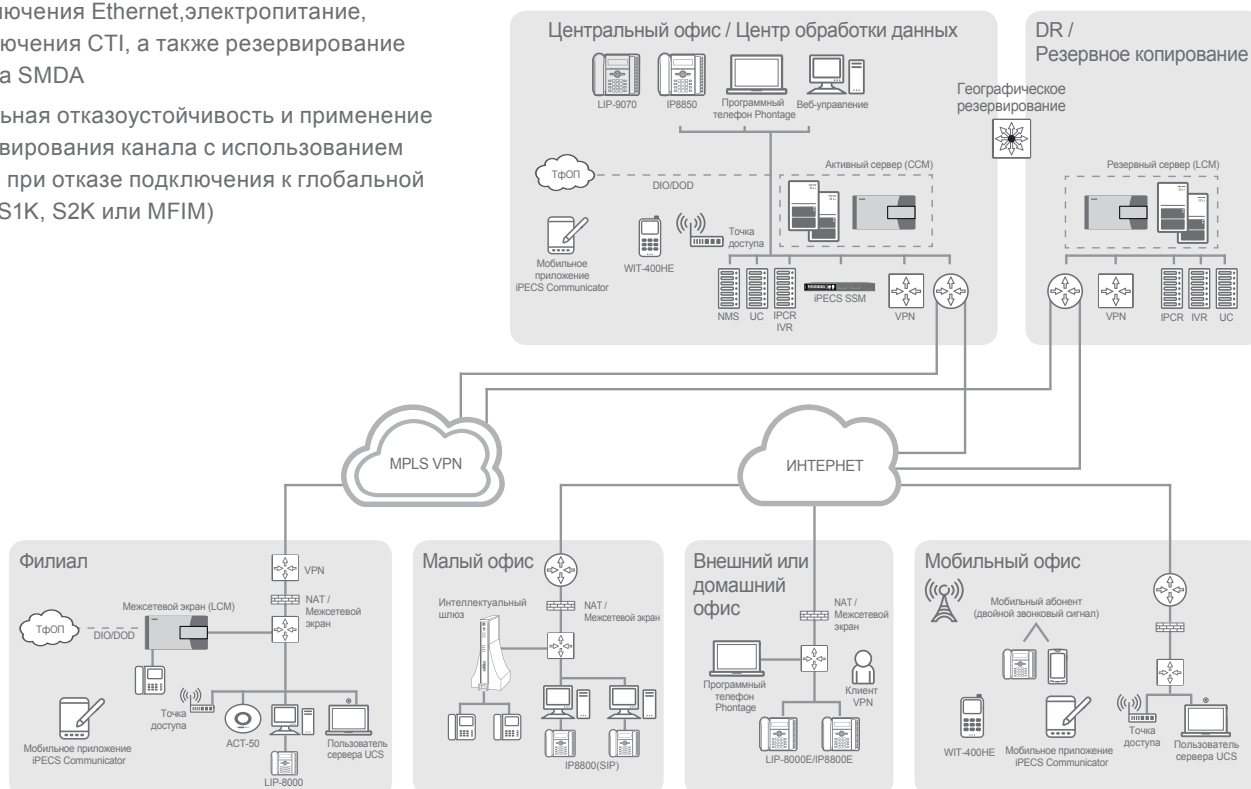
ючения Ethernet,электропитание, ючения CTI, а также резервирование а SMDA

ьная отказоустойчивость и применение вирования канала с использованием при отказе подключения к глобальной S1K, S2K или MFIM)

Центральный офис / Центр обработки данных

LIP-9070
IP8850
Программный телефон Phontage
Веб-управление

ТфОП
DIO/DOD
Активный сервер (CCM)

Мобильное приложение iPECS Communicator
WIT-400HE
Точка доступа

NMS
UC
IPCR IVR
iPECS SSM
VPN

DR / Резервное копирование

Географическое резервирование

Резервный сервер (LCM)

VPN
IPCR
IVR
UC

MPLS VPN

ИНТЕРНЕТ

Филиал

VPN
NAT / Межсетевой экран
Межсетевой экран (LCM)
ТфОП
DIO/DOD
Точка доступа
ACT-50
Пользователь сервера UCS
LIP-8000
Мобильное приложение iPECS Communicator

Малый офис

Интеллектуальный шлюз
NAT / Межсетевой экран
IP8800(SIP)

Внешний или домашний офис

NAT / Межсетевой экран
Программный телефон Phontage
Клиент VPN
LIP-8000E/IP8800E

Мобильный офис

Мобильный абонент (двойной звонковый сигнал)
WIT-400HE
Мобильное приложение iPECS Communicator
Точка доступа
Пользователь сервера UCS